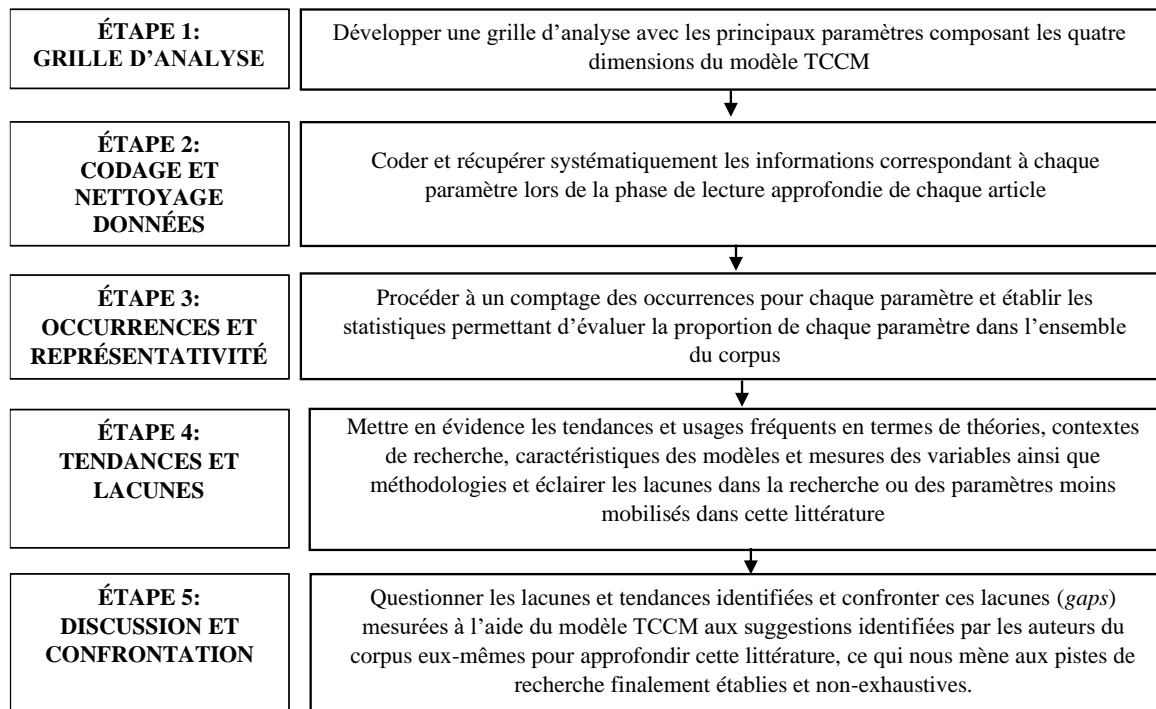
ÉTAPE 1:
GRILLE D'ANALYSE

Développer une grille d'analyse avec les principaux paramètres composant les quatre dimensions du modèle TCCM

ÉTAPE 2:
CODAGE ET NETTOYAGE DONNÉES

Coder et récupérer systématiquement les informations correspondant à chaque paramètre lors de la phase de lecture approfondie de chaque article

ÉTAPE 3:
OCCURRENCES ET REPRÉSENTATIVITÉ

Procéder à un comptage des occurrences pour chaque paramètre et établir les statistiques permettant d'évaluer la proportion de chaque paramètre dans l'ensemble du corpus

ÉTAPE 4:
TENDANCES ET LACUNES

Mettre en évidence les tendances et usages fréquents en termes de théories, contextes de recherche, caractéristiques des modèles et mesures des variables ainsi que méthodologies et éclairer les lacunes dans la recherche ou des paramètres moins mobilisés dans cette littérature

ÉTAPE 5:
DISCUSSION ET CONFRONTATION

Questionner les lacunes et tendances identifiées et confronter ces lacunes (*gaps*) mesurées à l'aide du modèle TCCM aux suggestions identifiées par les auteurs du corpus eux-mêmes pour approfondir cette littérature, ce qui nous mène aux pistes de recherche finalement établies et non-exhaustives.